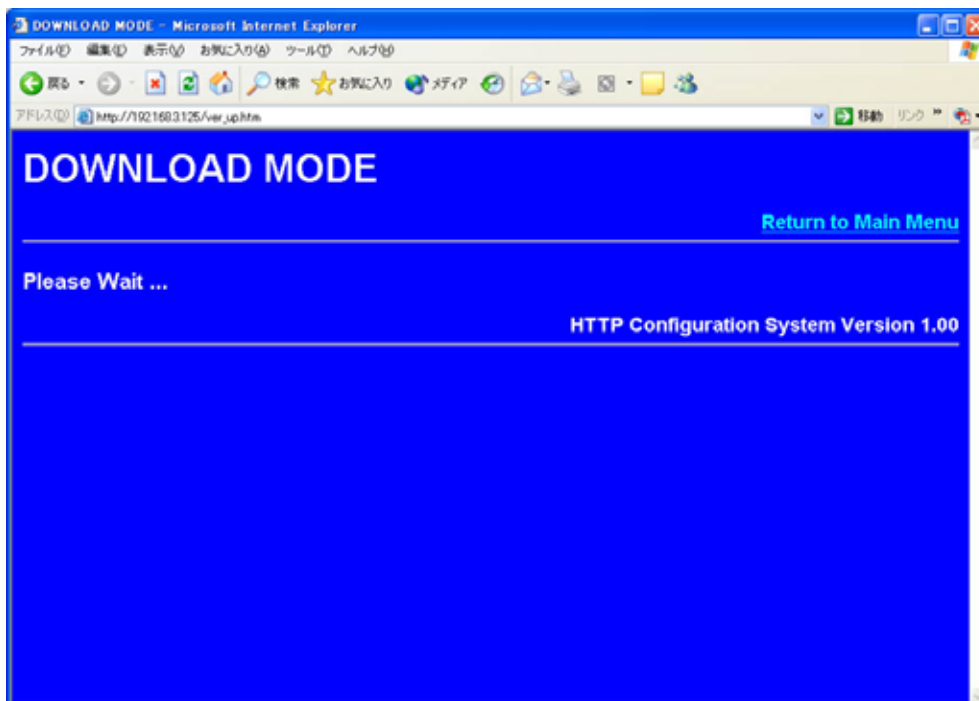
DOWNLOAD MODE - Microsoft Internet Explorer

ファイル(F) 編集(E) 表示(V) お気に入り(A) ツール(T) ヘルプ(H)

戻る 検索 お気に入り メディア

アドレス(D) http://192.168.3.125/ver_up.htm 移動 リンク

DOWNLOAD MODE

Return to Main Menu

Please Wait ...

HTTP Configuration System Version 1.00